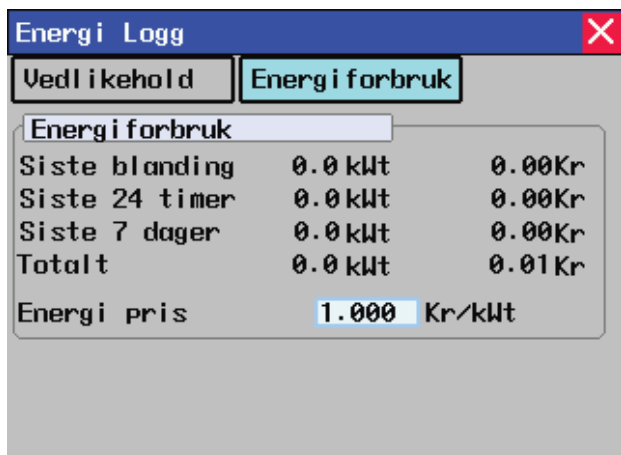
Energi Logg

Vedlikehold

Energiforbruk

Energiforbruk

| | | |
|---|---|---|
| Siste blanding | 0.0 kWt | 0.00Kr |
| Siste 24 timer | 0.0 kWt | 0.00Kr |
| Siste 7 dager | 0.0 kWt | 0.00Kr |
| Totalt | 0.0 kWt | 0.01Kr |

Energi pris 1.000 Kr/kWt